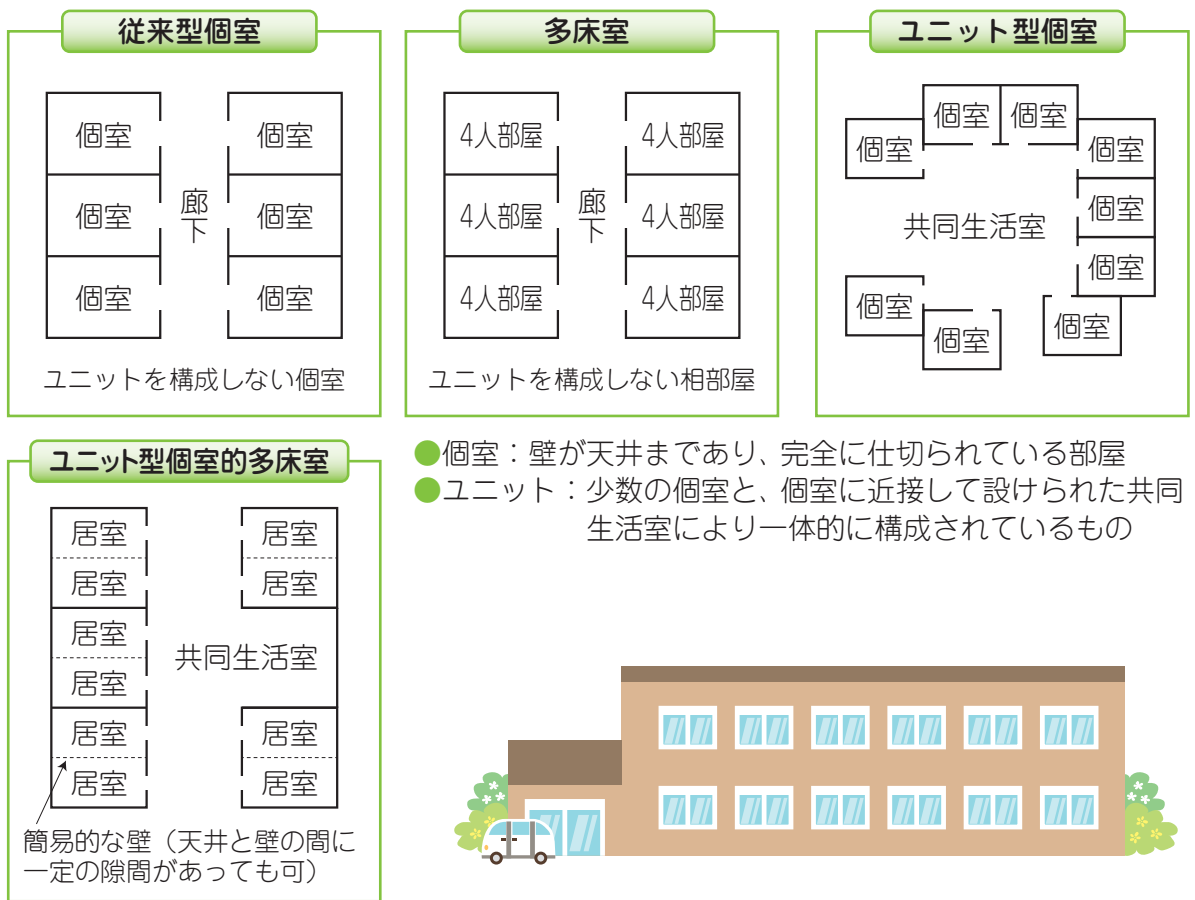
従来型個室

個室 個室
個室 廊下 個室
個室 個室

ユニットを構成しない個室

多床室

4人部屋 4人部屋
4人部屋 廊下 4人部屋
4人部屋 4人部屋

ユニットを構成しない相部屋

ユニット型個室

個室 個室
個室 個室
共同生活室 個室
個室
個室 個室
個室

ユニット型個室的多床室

居室 居室
居室 居室
居室
共同生活室
居室
居室 居室
居室 居室

簡易的な壁（天井と壁の間に一定の隙間があっても可）

●個室：壁が天井まであり、完全に仕切られている部屋
●ユニット：少数の個室と、個室に近接して設けられた共同生活室により一体的に構成されているもの